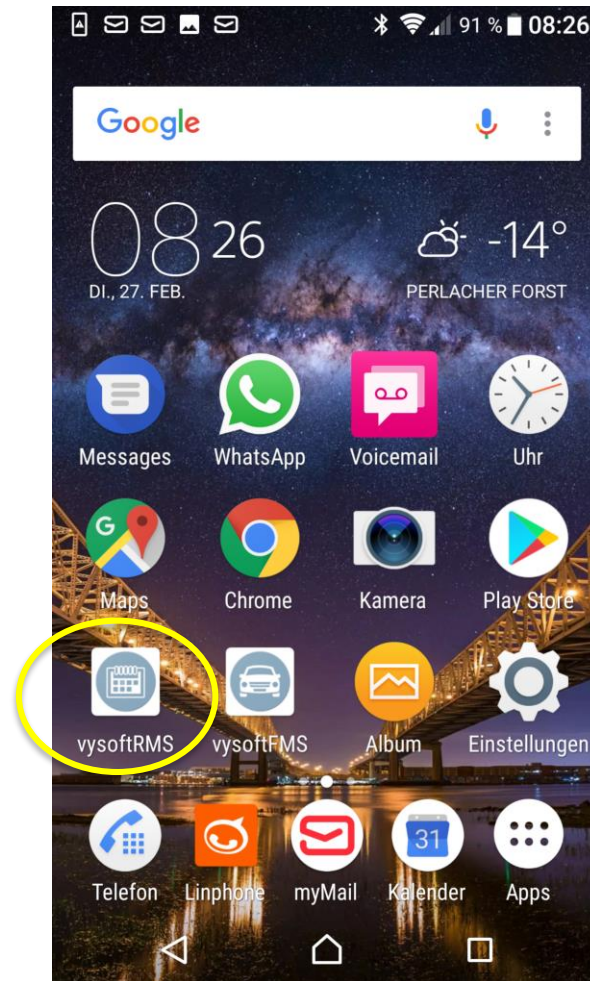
91 % 08:26

Google

08 26
DI., 27. FEB.

-14°
PERLACHER FORST

Messages
WhatsApp
Voicemail
Uhr

Maps
Chrome
Kamera
Play Store

vysoftRMS
vysoftFMS
Album
Einstellungen

Telefon
Linphone
myMail
31
Kalender
Apps